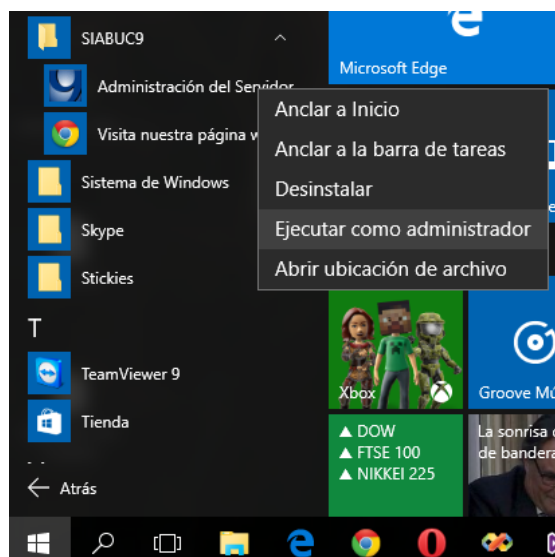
SIABUC9

Administración del Servidor

Visita nuestra página w

Sistema de Windows

Skype

Stickies

T

TeamViewer 9

Tienda

Atrás

Microsoft Edge

Anclar a Inicio

Anclar a la barra de tareas

Desinstalar

Ejecutar como administrador

Abrir ubicación de archivo

Xbox

Groove Mú

▲ DOW
▲ FTSE 100
▲ NIKKEI 225

La sonrisa
de bandera